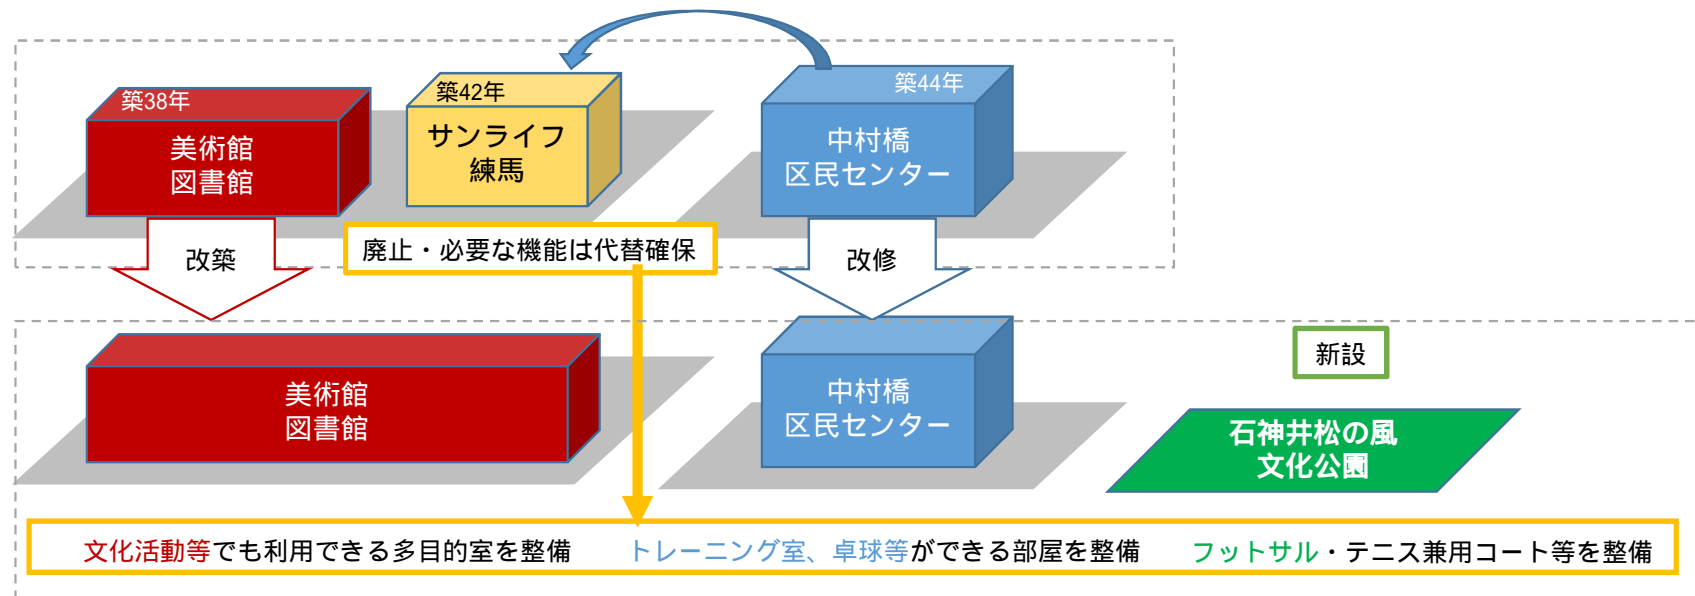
築38年

美術館
図書館

築42年

サンライフ
練馬

築44年

中村橋
区民センター

改築

廃止・必要な機能は代替確保

改修

美術館
図書館

中村橋
区民センター

新設

石神井松の風
文化公園

文化活動等でも利用できる多目的室を整備　トレーニング室、卓球等ができる部屋を整備　フットサル・テニス兼用コート等を整備